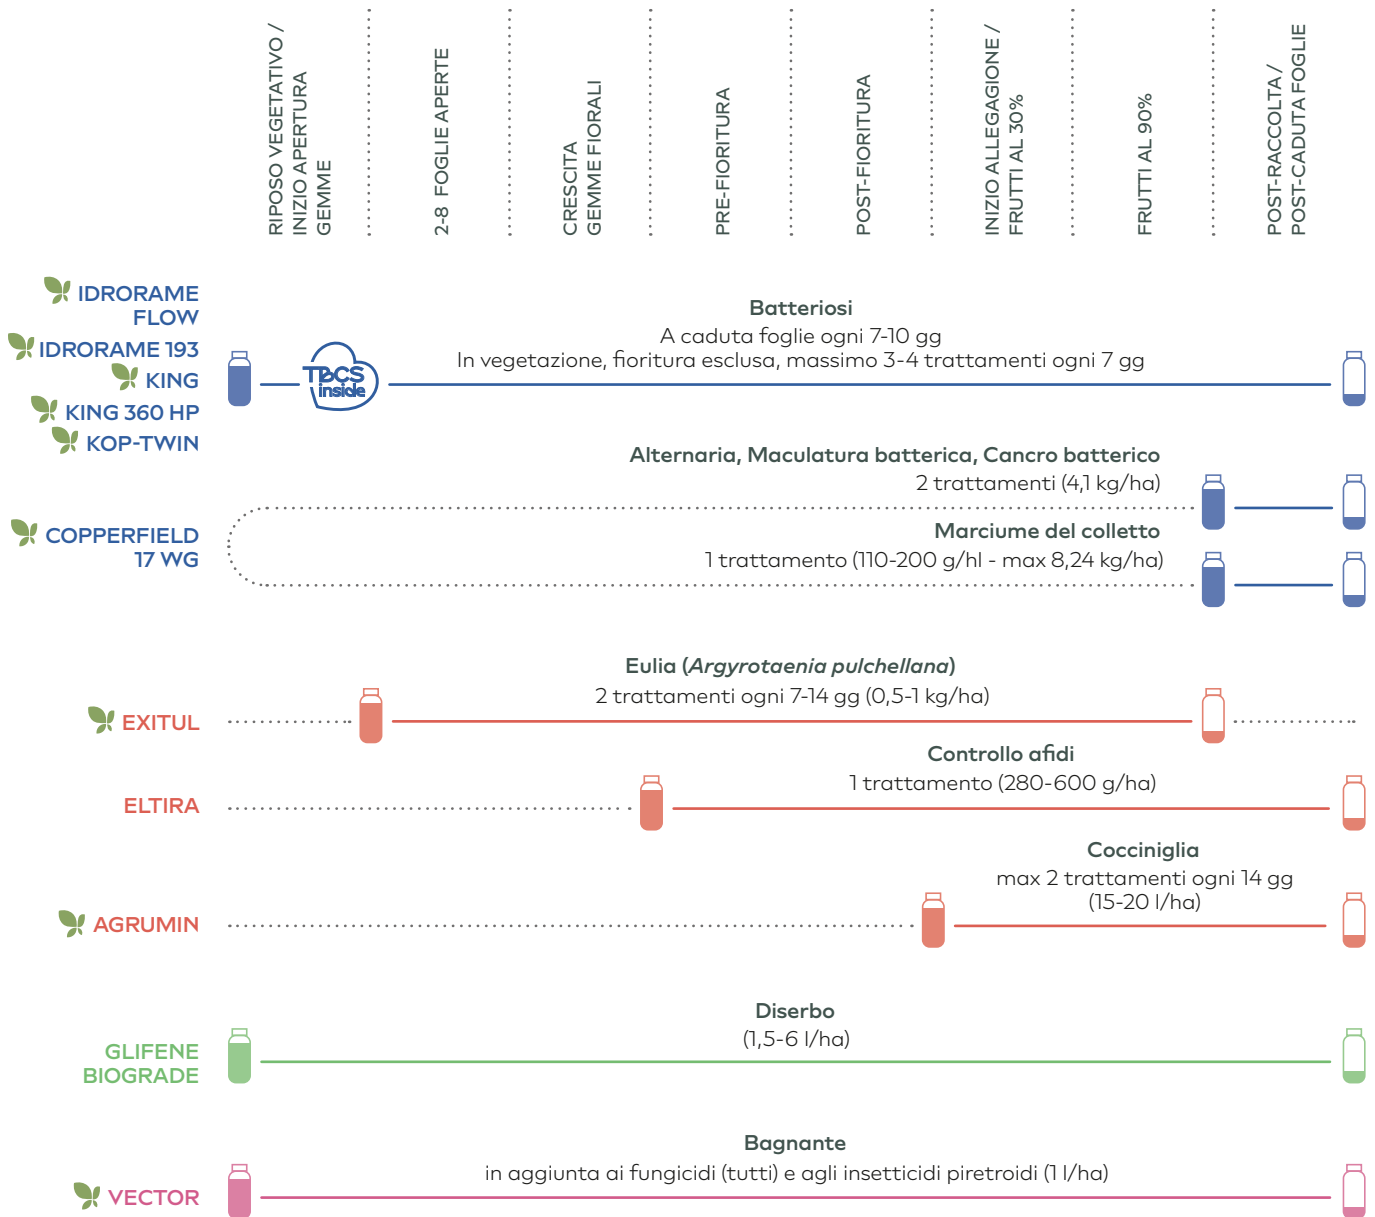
RIPOSO VEGETATIVO / INIZIO APERTURA GEMME

2-8 FOGLIE APERTE

CRESCITA GEMME FIORALI

PRE-FIORITURA

POST-FIORITURA

INIZIO ALLEGAGIONE / FRUTTI AL 30%

FRUTTI AL 90%

POST-RACCOLTA / POST-CADUTA FOGLIE

IDRORAME FLOW
IDRORAME 193
KING
KING 360 HP
KOP-TWIN

TBCS inside

Batteriosi
A caduta foglie ogni 7-10 gg
In vegetazione, fioritura esclusa, massimo 3-4 trattamenti ogni 7 gg

COPPERFIELD 17 WG

Alternaria, Maculatura batterica, Cancro batterico
2 trattamenti (4,1 kg/ha)

Marciume del colletto
1 trattamento (110-200 g/hl - max 8,24 kg/ha)

EXITUL

Eulia (*Argyrotaenia pulchellana*)
2 trattamenti ogni 7-14 gg (0,5-1 kg/ha)

ELTIRA

Controllo afidi
1 trattamento (280-600 g/ha)

AGRUMIN

Cocciniglia
max 2 trattamenti ogni 14 gg
(15-20 l/ha)

GLIFENE BIOGRADE

Diserbo
(1,5-6 l/ha)

VECTOR

Bagnante
in aggiunta ai fungicidi (tutti) e agli insetticidi piretroidi (1 l/ha)